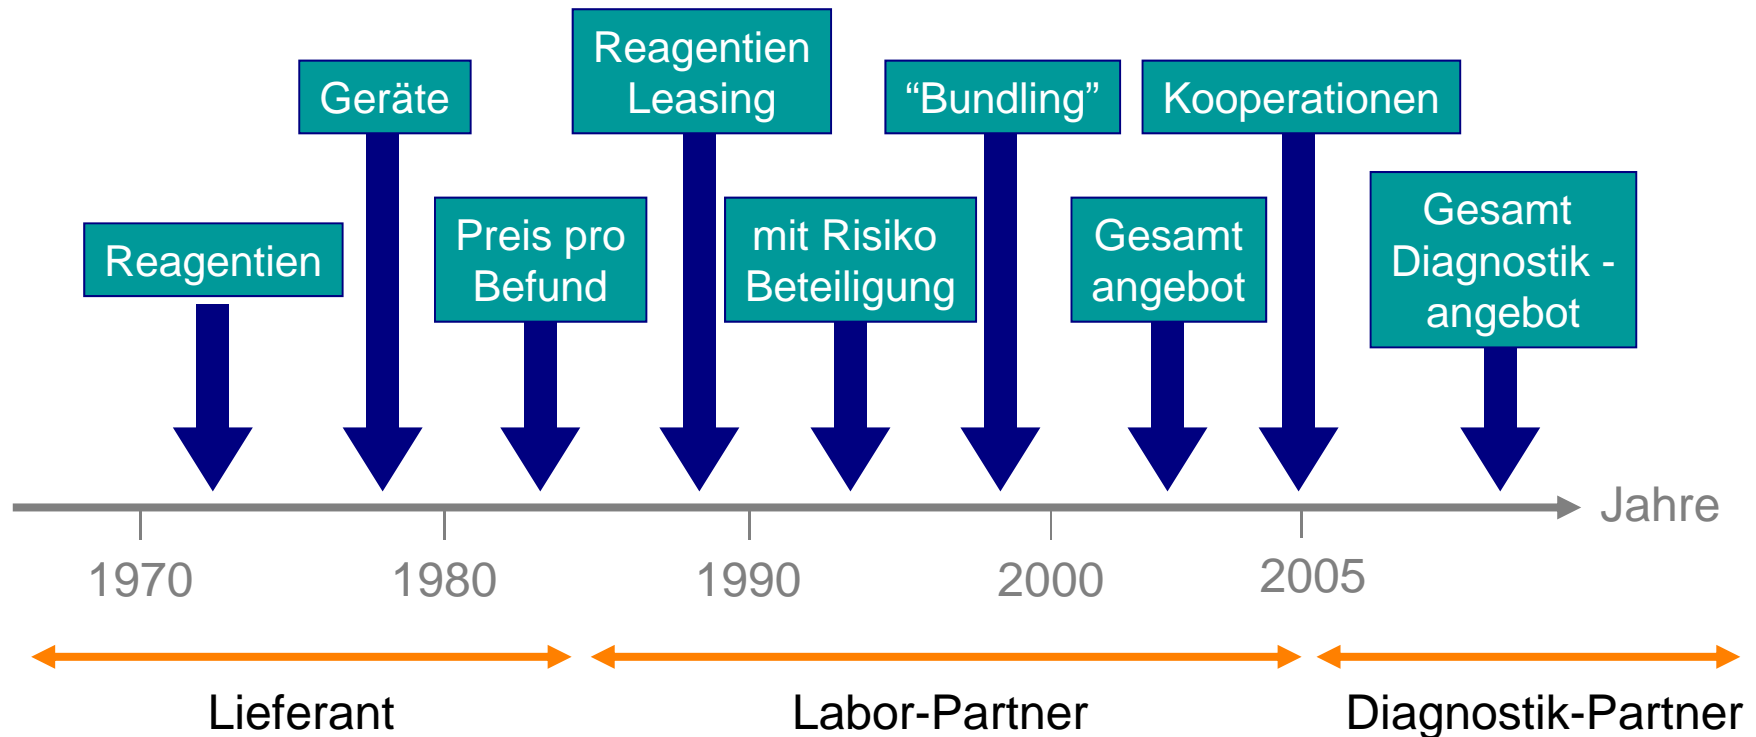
Reagentien

Geräte

Preis pro Befund

Reagentien Leasing

mit Risiko Beteiligung

“Bundling”

Gesamt angebot

Kooperationen

Gesamt Diagnostik - angebot

Jahre

1970

1980

1990

2000

2005

Lieferant

Labor-Partner

Diagnostik-Partner